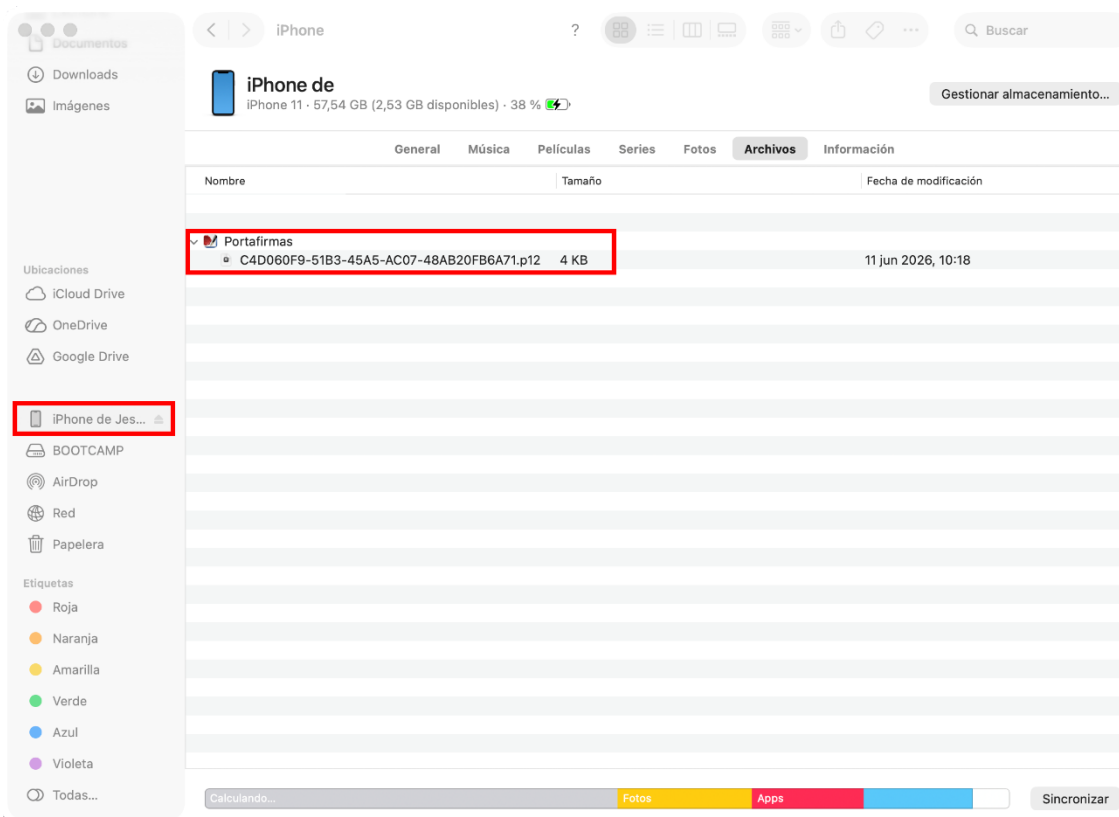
Documentos
Downloads
Imágenes

Ubicaciones
iCloud Drive
OneDrive
Google Drive

iPhone de Jes...
BOOTCAMP
AirDrop
Red
Papelera

Etiquetas
Roja
Naranja
Amarilla
Verde
Azul
Violeta
Todas...

iPhone
?
Buscar

iPhone de
iPhone 11 · 57,54 GB (2,53 GB disponibles) · 38 %
Gestionar almacenamiento...

General Música Películas Series Fotos Archivos Información

| Nombre | Tamaño | Fecha de modificación |
|---|---|---|
| Portafirmas | | |
| C4D060F9-51B3-45A5-AC07-48AB20FB6A71.p12 | 4 KB | 11 jun 2026, 10:18 |

Calculando... Fotos Apps
Sincronizar